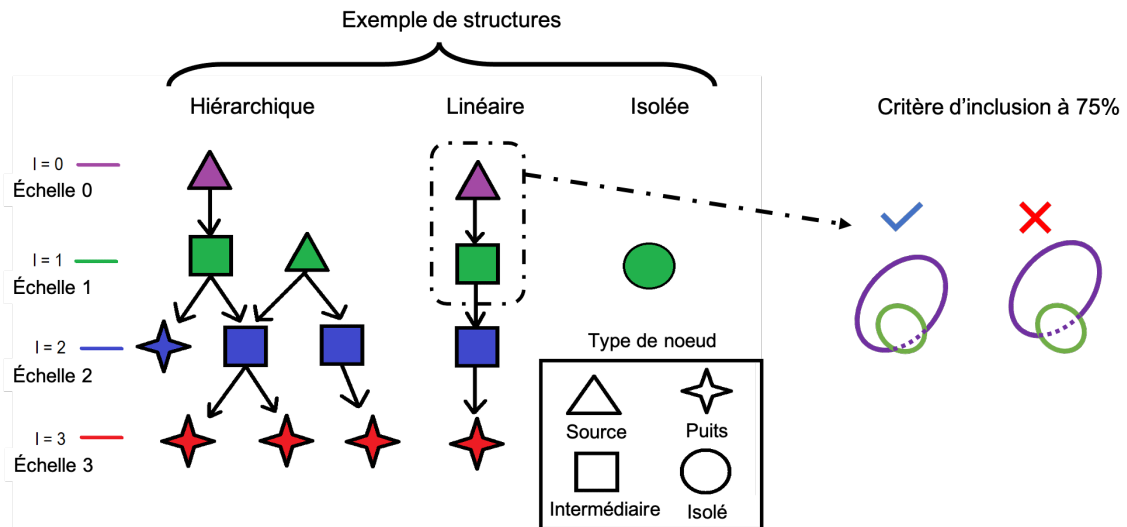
Exemple de structures

Hiérarchique

Linéaire

Isolée

Critère d'inclusion à 75%

l = 0
Échelle 0

l = 1
Échelle 1

l = 2
Échelle 2

l = 3
Échelle 3

Type de noeud

Source

Puits

Intermédiaire

Isolé